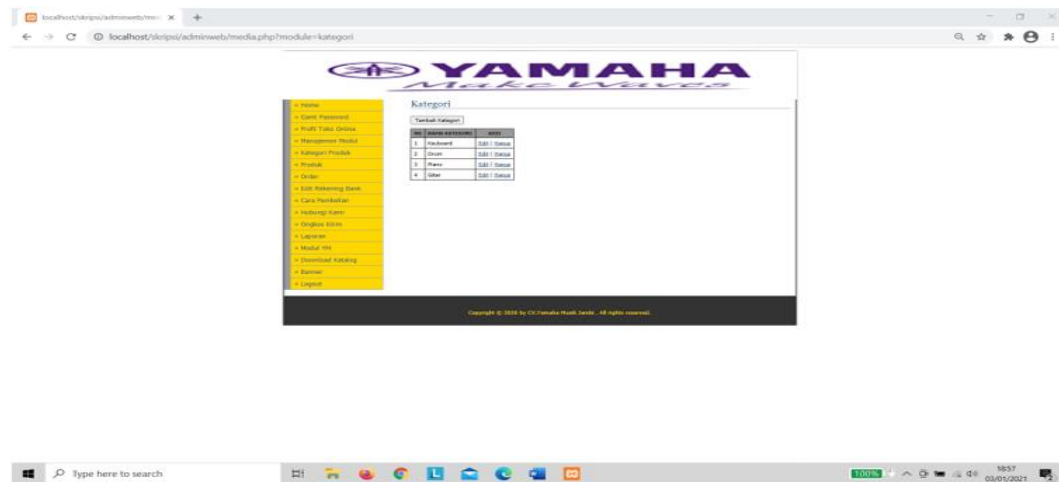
localhost/skripsi/adminweb/me ×

localhost/skripsi/adminweb/media.php?module=kategori

YAMAHA
Make Waves

» Home
» Ganti Password
» Profil Toko Online
» Manajemen Modul
» Kategori Produk
» Produk
» Order
» Edit Rekening Bank
» Cara Pembelian
» Hubungi Kami
» Ongkos Kirim
» Laporan
» Modul YM
» Download Katalog
» Banner
» Logout

Kategori

Tambah Kategori

| NO | NAMA KATEGORI | AKSI |
|---|---|---|
| 1 | Keyboard | Edit \| Hapus |
| 2 | Drum | Edit \| Hapus |
| 3 | Piano | Edit \| Hapus |
| 4 | Gitar | Edit \| Hapus |

Copyright © 2020 by CV.Yamaha Musik Jambi . All rights reserved.

Type here to search

100%

18:57
03/01/2021